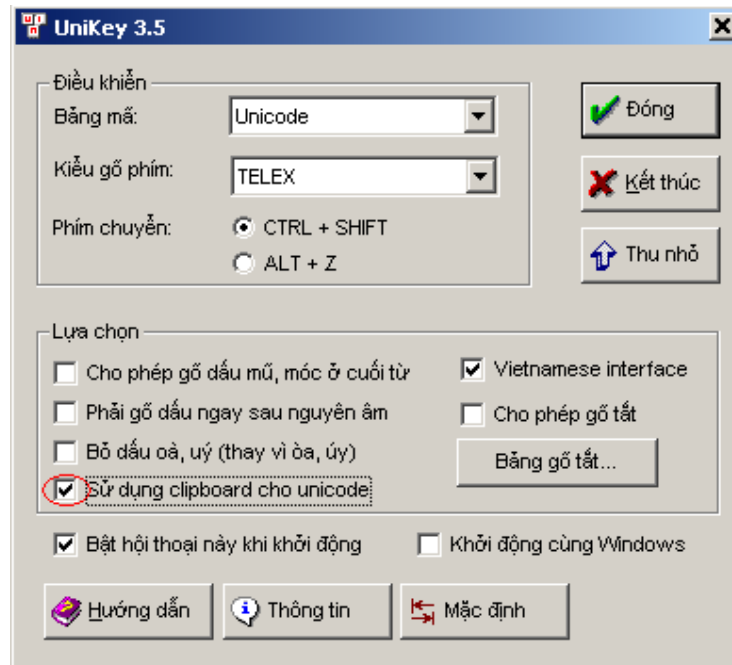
UniKey 3.5

Điều khiển

Bảng mã: Unicode

Kiểu gõ phím: TELEX

Phím chuyển: CTRL + SHIFT

ALT + Z

Đóng

Kết thúc

Thu nhỏ

Lựa chọn

Cho phép gõ dấu mũ, móc ở cuối từ

Phải gõ dấu ngay sau nguyên âm

Bỏ dấu oà, uý (thay vì òa, úy)

Sử dụng clipboard cho unicode

Vietnamese interface

Cho phép gõ tắt

Bảng gõ tắt...

Bật hội thoại này khi khởi động

Khởi động cùng Windows

Hướng dẫn

Thông tin

Mặc định